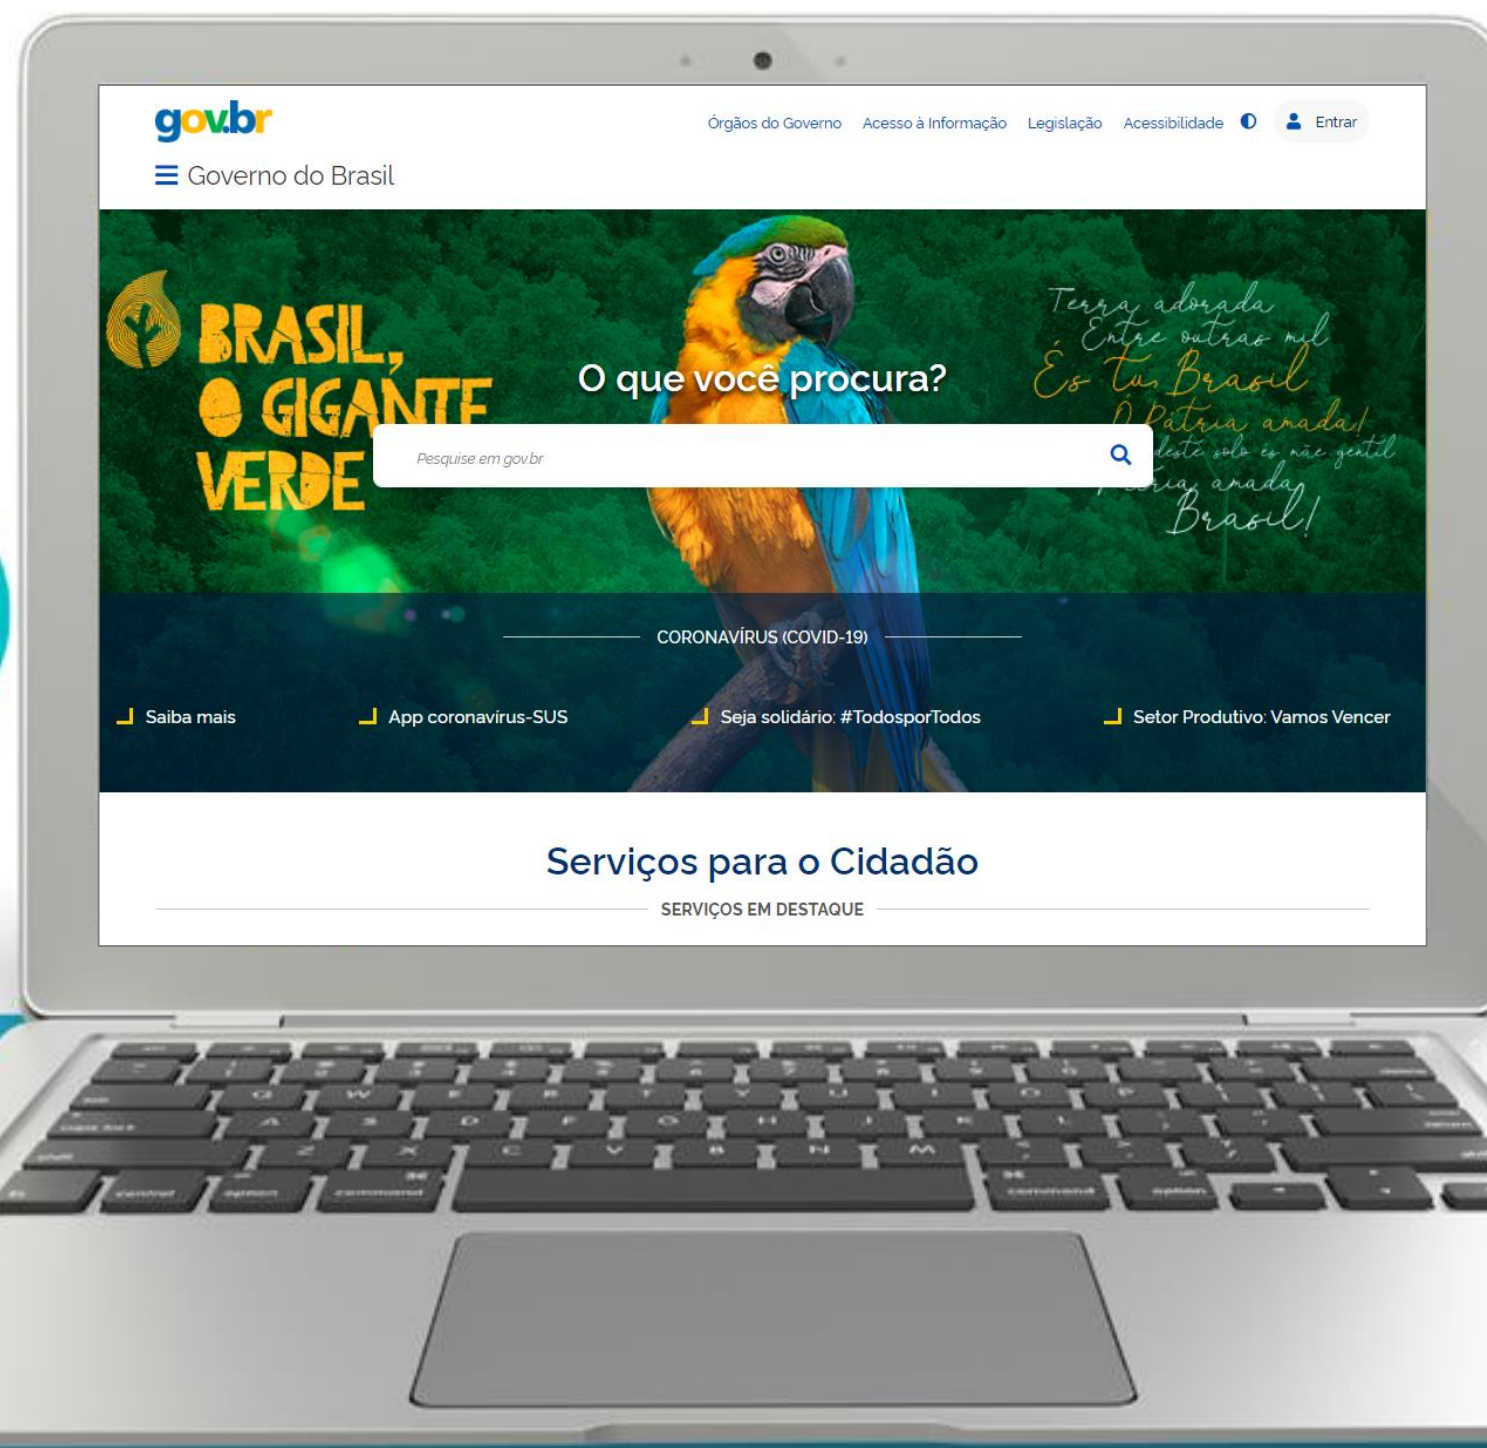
gov.br

Órgãos do Governo Acesso à Informação Legislação Acessibilidade Entrar

Governo do Brasil

BRASIL, O GIGANTE VERDE

O que você procura?

Pesquise em gov.br

Terra adorada Entre outras mil És tu Brasil Ó Pátria amada! Dos filhos deste solo és mãe gentil Pátria amada Brasil!

CORONAVÍRUS (COVID-19)

Saiba mais

App coronavírus-SUS

Seja solidário: #TodosporTodos

Setor Produtivo: Vamos Vencer

Serviços para o Cidadão

SERVIÇOS EM DESTAQUE